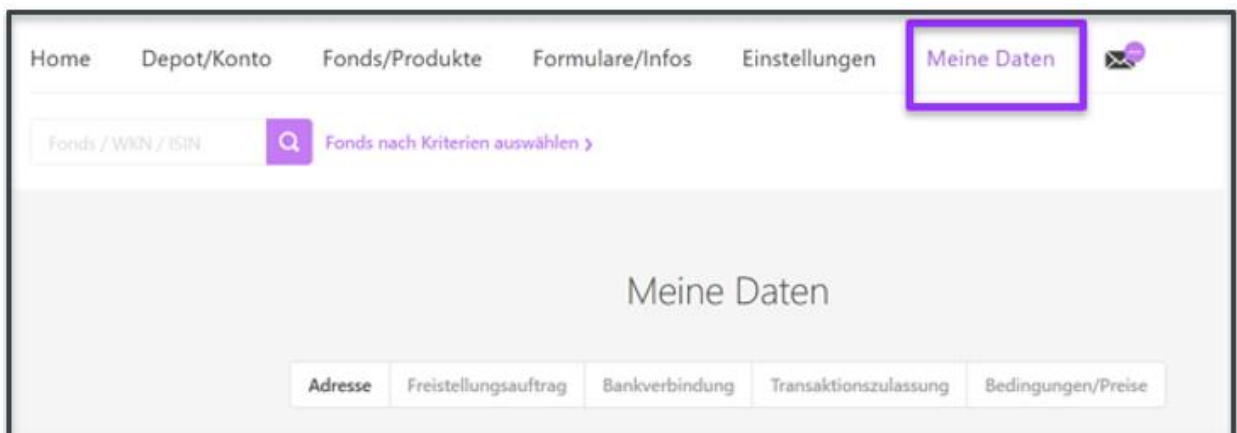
Home Depot/Konto Fonds/Produkte Formulare/Infos Einstellungen Meine Daten

Fonds / WKN / ISIN

Fonds nach Kriterien auswählen ›

Meine Daten

Adresse Freistellungsauftrag Bankverbindung Transaktionszulassung Bedingungen/Preise